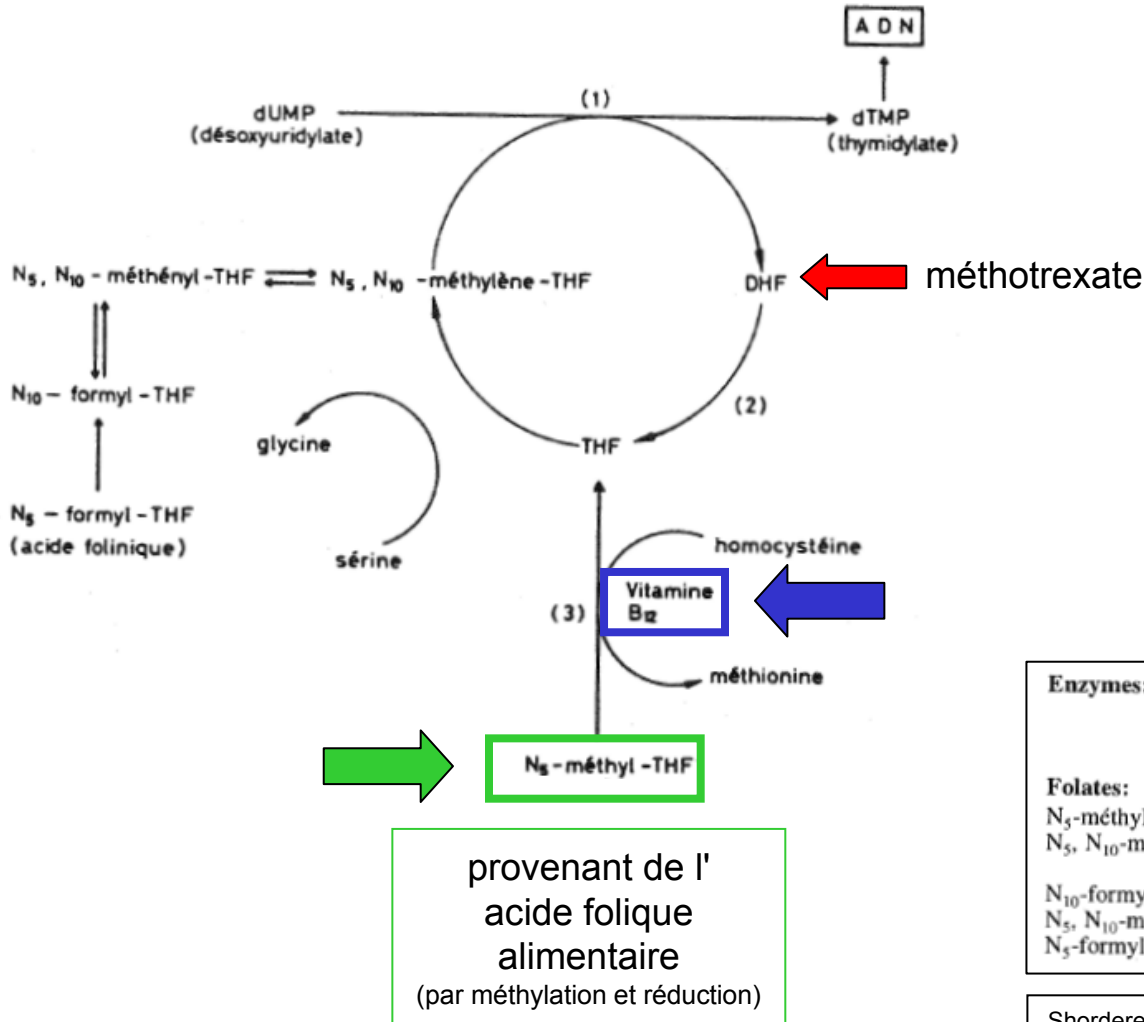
ADN

dUMP (désoxyuridylate)

(1)

dTMP (thymidylate)

$N_5$, $N_{10}$ - méthényl-THF

$N_5$, $N_{10}$ -méthylène-THF

DHF

méthotrexate

$N_{10}$ – formyl - THF

glycine

(2)

THF

$N_5$ – formyl - THF (acide folinique)

sérine

homocystéine

(3)

Vitamine $B_{12}$

méthionine

$N_5$-méthyl-THF

provenant de l' acide folique alimentaire (par méthylation et réduction)

Enzymes:

Folates:
$N_5$-méthyl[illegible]
$N_5$, $N_{10}$-m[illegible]

$N_{10}$-formy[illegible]
$N_5$, $N_{10}$-m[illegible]
$N_5$-formyl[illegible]

Shordere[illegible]